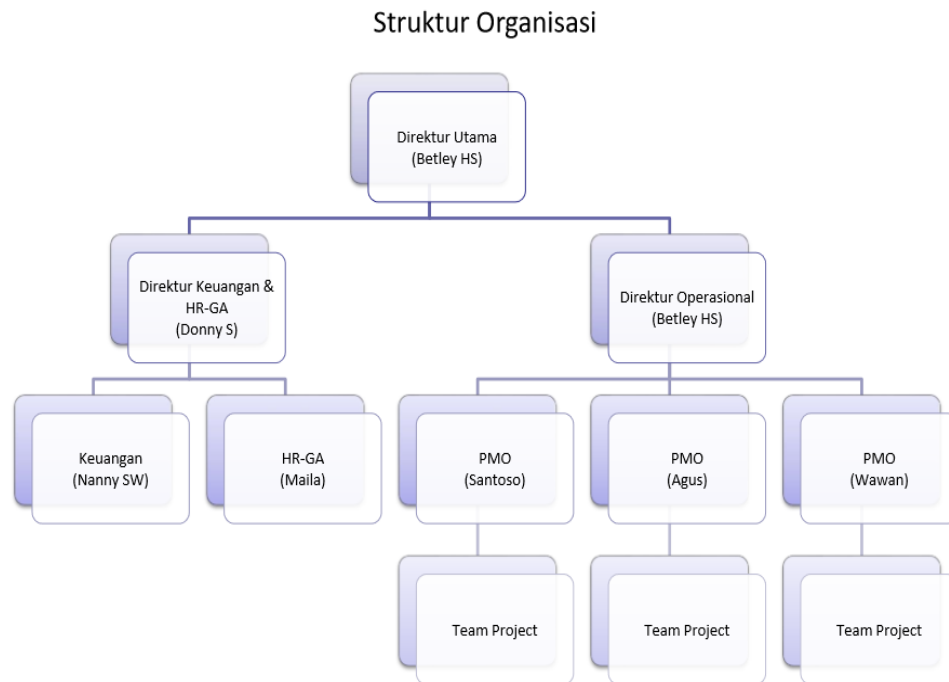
Struktur Organisasi

Direktur Utama
(Betley HS)

Direktur Keuangan & HR-GA
(Donny S)

Direktur Operasional
(Betley HS)

Keuangan
(Nanny SW)

HR-GA
(Maila)

PMO
(Santoso)

PMO
(Agus)

PMO
(Wawan)

Team Project

Team Project

Team Project